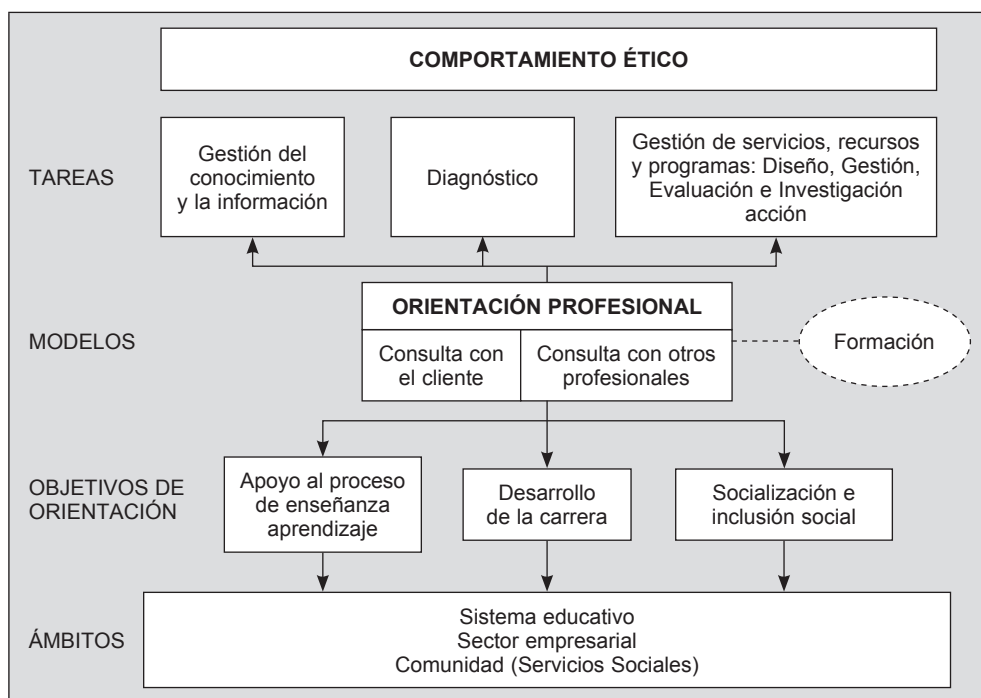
COMPORTAMIENTO ÉTICO

TAREAS

Gestión del conocimiento y la información

Diagnóstico

Gestión de servicios, recursos y programas: Diseño, Gestión, Evaluación e Investigación acción

MODELOS

ORIENTACIÓN PROFESIONAL

Consulta con el cliente

Consulta con otros profesionales

Formación

OBJETIVOS DE ORIENTACIÓN

Apoyo al proceso de enseñanza aprendizaje

Desarrollo de la carrera

Socialización e inclusión social

ÁMBITOS

Sistema educativo
Sector empresarial
Comunidad (Servicios Sociales)